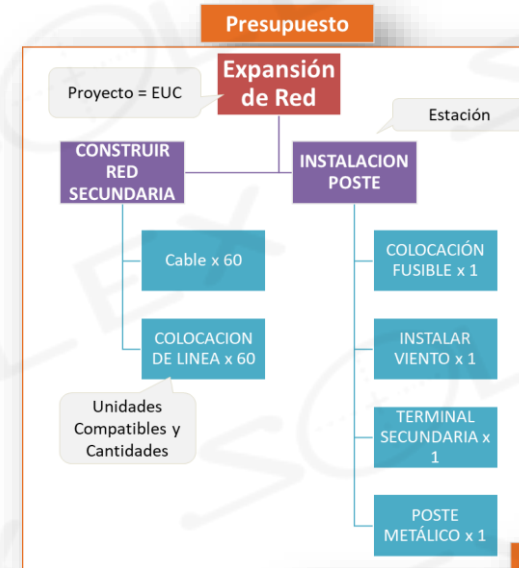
Presupuesto

Proyecto = EUC

Expansión de Red

Estación

CONSTRUIR RED SECUNDARIA

INSTALACION POSTE

Cable x 60

COLOCACION DE LINEA x 60

Unidades Compatibles y Cantidades

COLOCACIÓN FUSIBLE x 1

INSTALAR VIENTO x 1

TERMINAL SECUNDARIA x 1

POSTE METÁLICO x 1